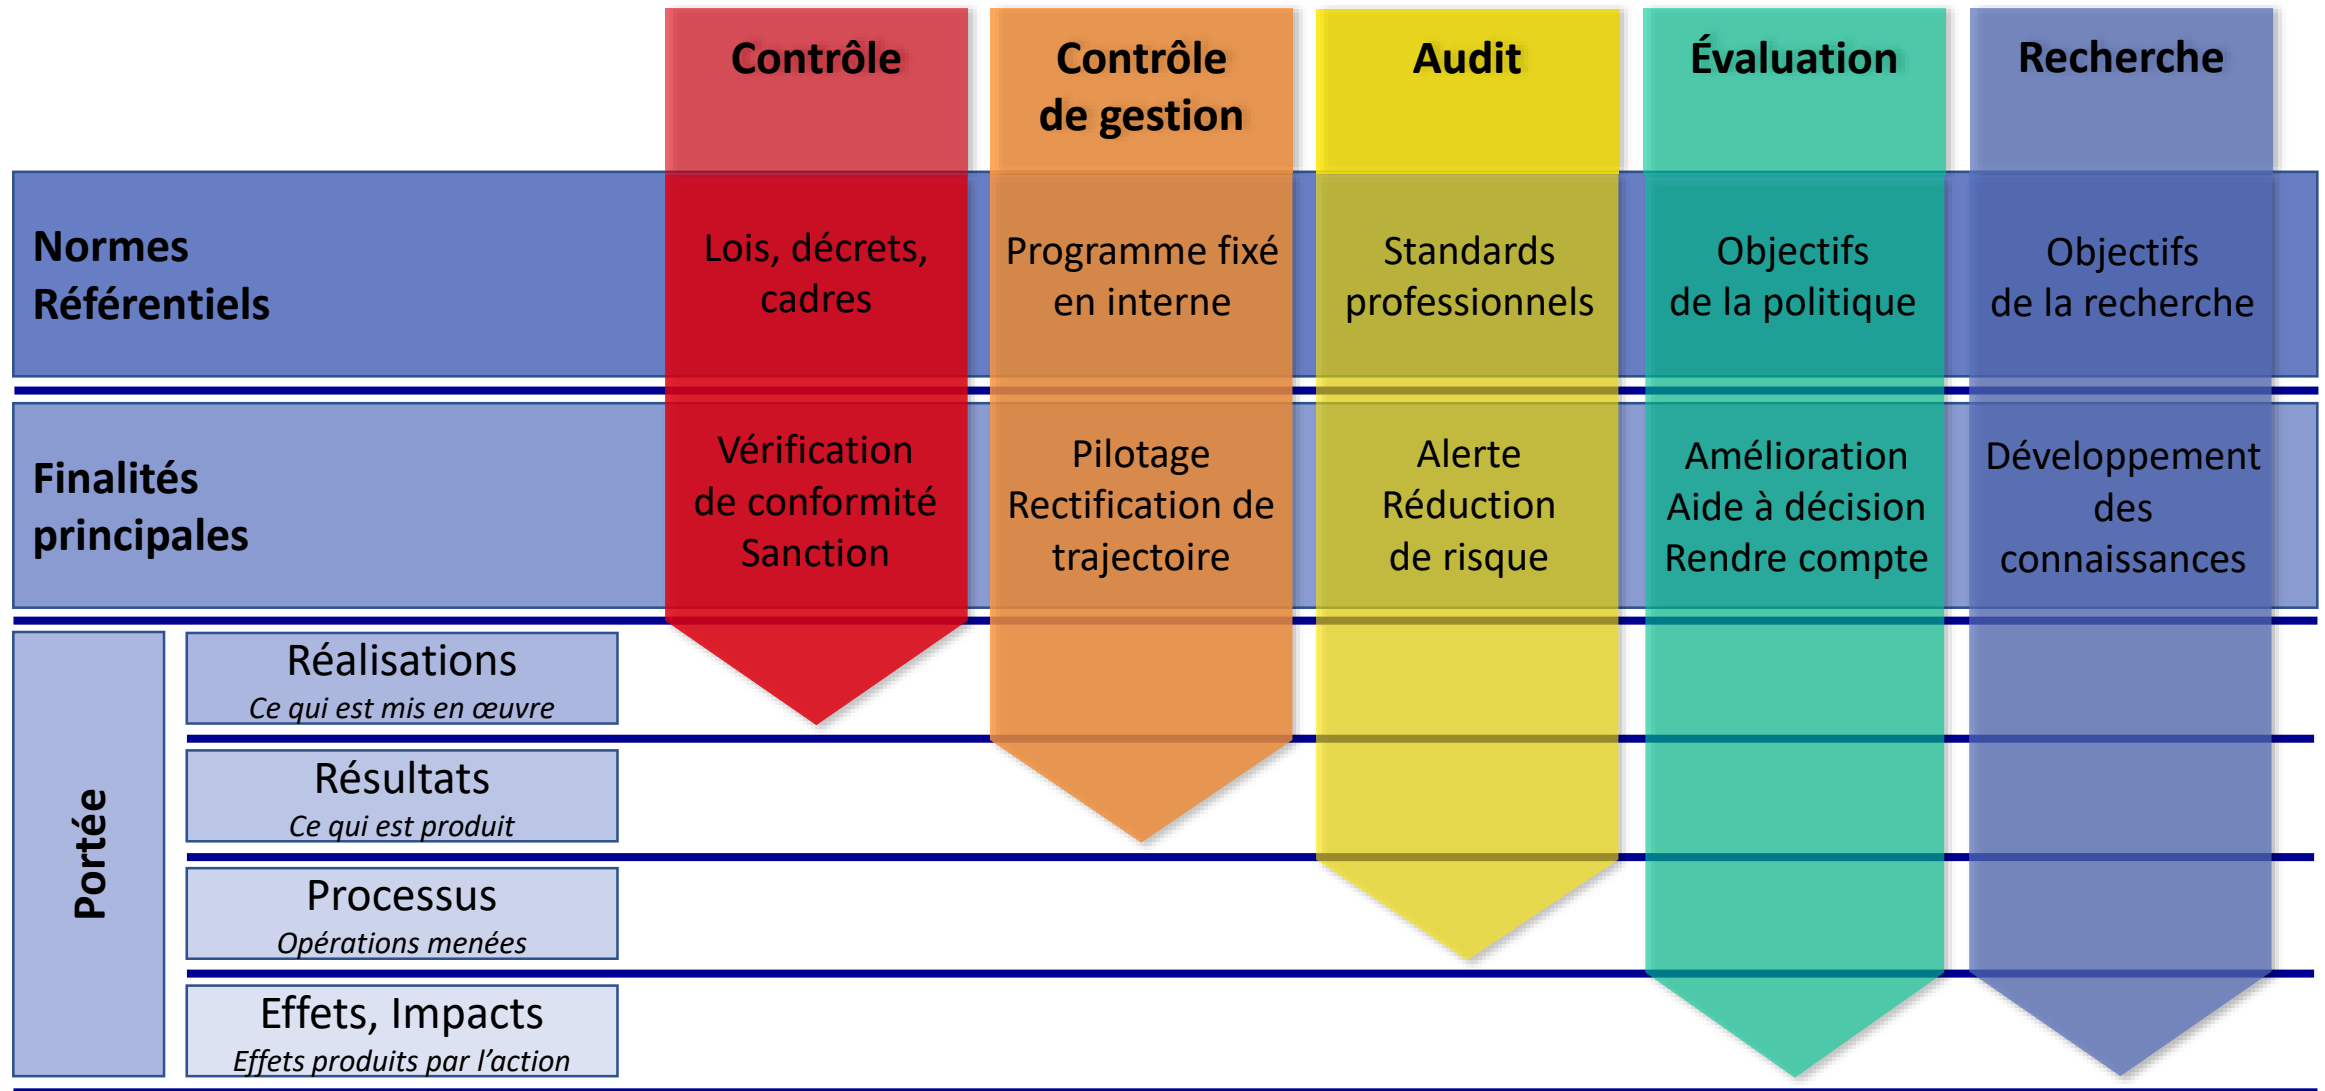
|  | Contrôle | Contrôle de gestion | Audit | Évaluation | Recherche |
|---|---|---|---|---|---|
| Normes Référentiels | Lois, décrets, cadres | Programme fixé en interne | Standards professionnels | Objectifs de la politique | Objectifs de la recherche |
| Finalités principales | Vérification de conformité Sanction | Pilotage Rectification de trajectoire | Alerte Réduction de risque | Amélioration Aide à décision Rendre compte | Développement des connaissances |

Portée

Réalisations
*Ce qui est mis en œuvre*

Résultats
*Ce qui est produit*

Processus
*Opérations menées*

Effets, Impacts
*Effets produits par l'action*